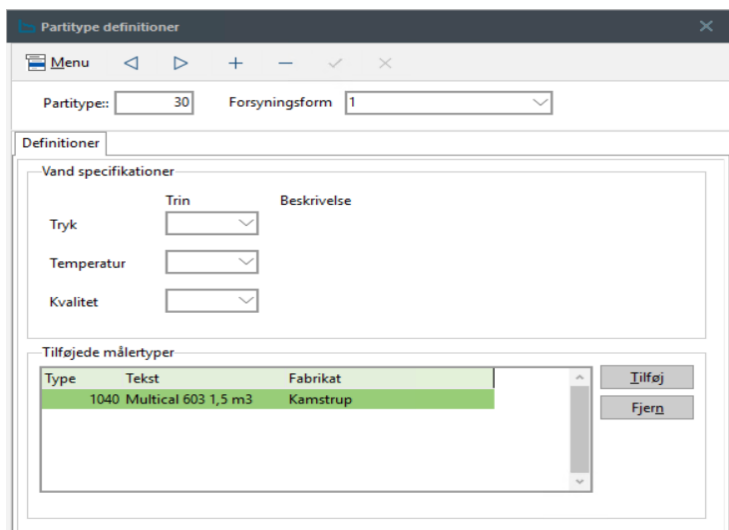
Partitype definitioner

Menu

Partitype:: 30 Forsyningsform 1

Definitioner

Vand specifikationer

Trin Beskrivelse

Tryk

Temperatur

Kvalitet

Tilføjede målertyper

| Type | Tekst | Fabrikat |
|---|---|---|
| 1040 | Multical 603 1,5 m3 | Kamstrup |

Tilføj

Fjern